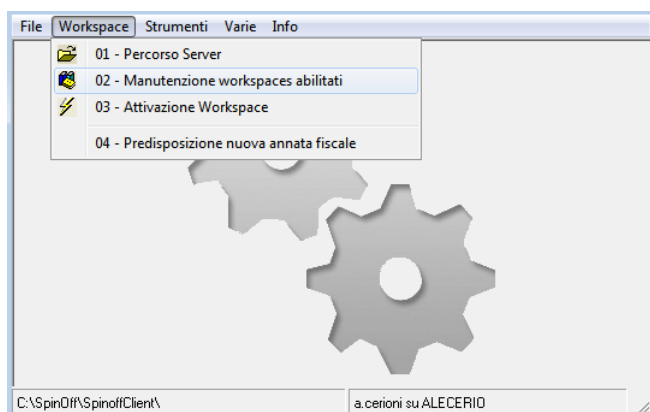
File Workspace Strumenti Varie Info

01 - Percorso Server
02 - Manutenzione workspaces abilitati
03 - Attivazione Workspace
04 - Predisposizione nuova annata fiscale

C:\SpinOff\SpinoffClient\
a.cerioni su ALECERIO